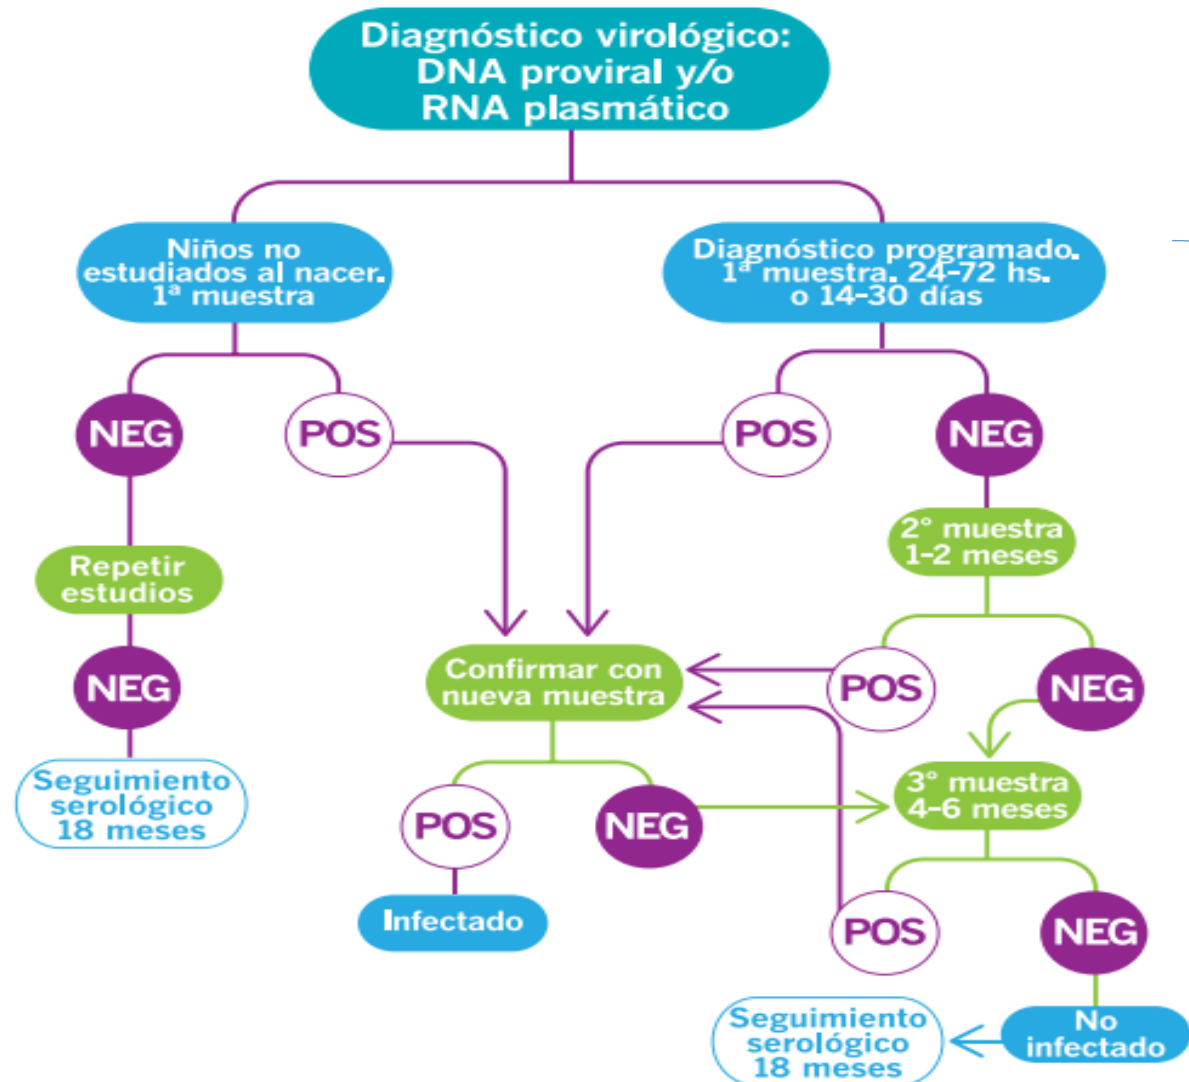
Diagnóstico virológico: DNA proviral y/o RNA plasmático

Niños no estudiados al nacer. 1ª muestra

Diagnóstico programado. 1ª muestra. 24-72 hs. o 14-30 días

NEG

POS

POS

NEG

Repetir estudios

2° muestra 1-2 meses

NEG

Confirmar con nueva muestra

POS

NEG

Seguimiento serológico 18 meses

3° muestra 4-6 meses

POS

NEG

Infectado

POS

NEG

Seguimiento serológico 18 meses

No infectado